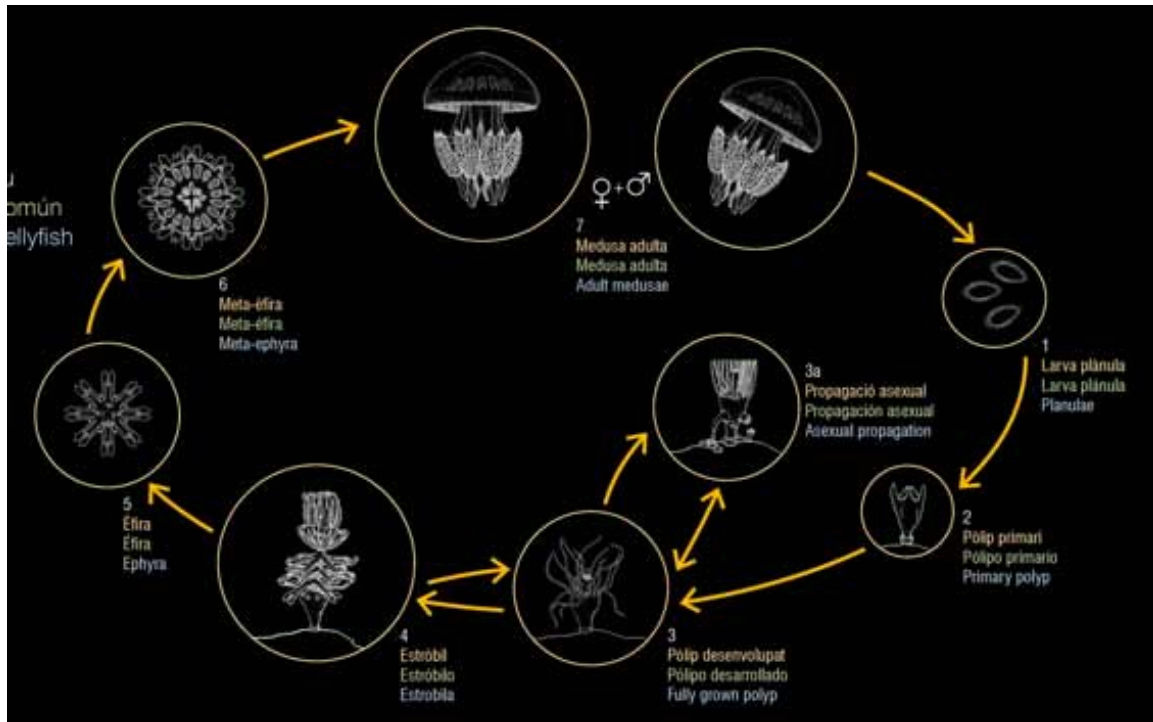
u
omún
ellyfish

6
Meta-éfira
Meta-éfira
Meta-ephyra

♀+♂

7
Medusa adulta
Medusa adulta
Adult medusae

1
Larva plànula
Larva plánula
Planulae

3a
Propagació asexual
Propagación asexual
Asexual propagation

5
Èfira
Éfira
Ephyra

2
Pòlip primari
Pólipo primario
Primary polyp

4
Estròbil
Estróbilo
Estrobila

3
Pòlip desenvolupat
Pólipo desarrollado
Fully grown polyp